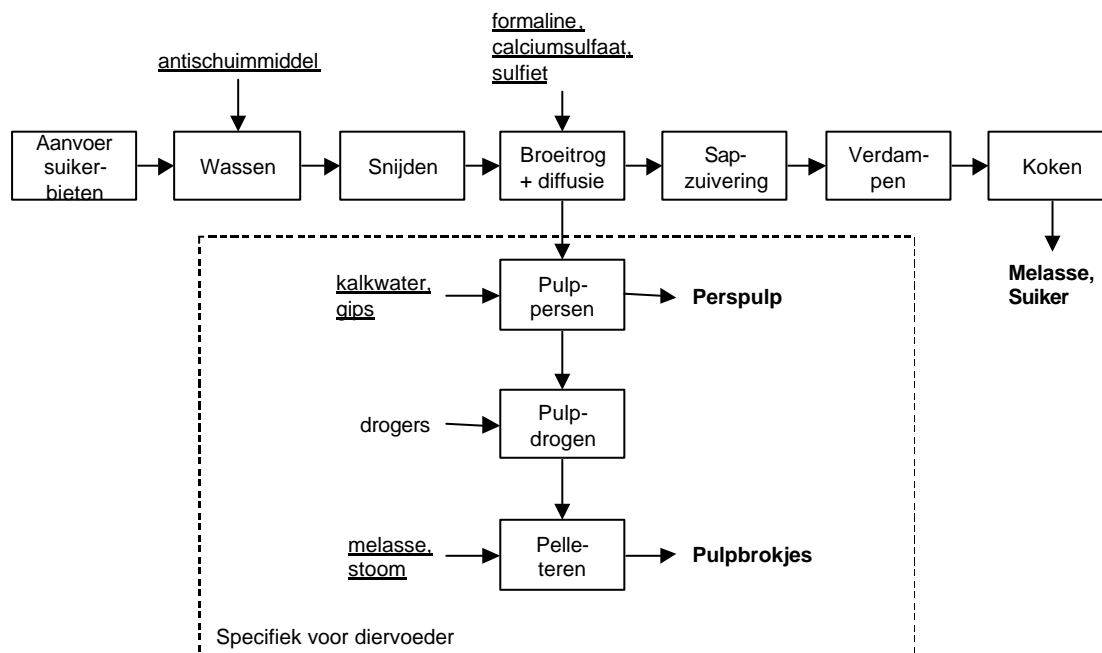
antischuimmiddel

formaline, calciumsulfaat, sulfiet

Aanvoer suikerbieten

Wassen

Snijden

Broeitrog + diffusie

Sapzuivering

Verdampen

Koken

Melasse, Suiker

kalkwater, gips

Pulppersen

Perspulp

drogers

Pulpdrogen

melasse, stoom

Pelleteren

Pulpbrokjes

Specifiek voor diervoeder